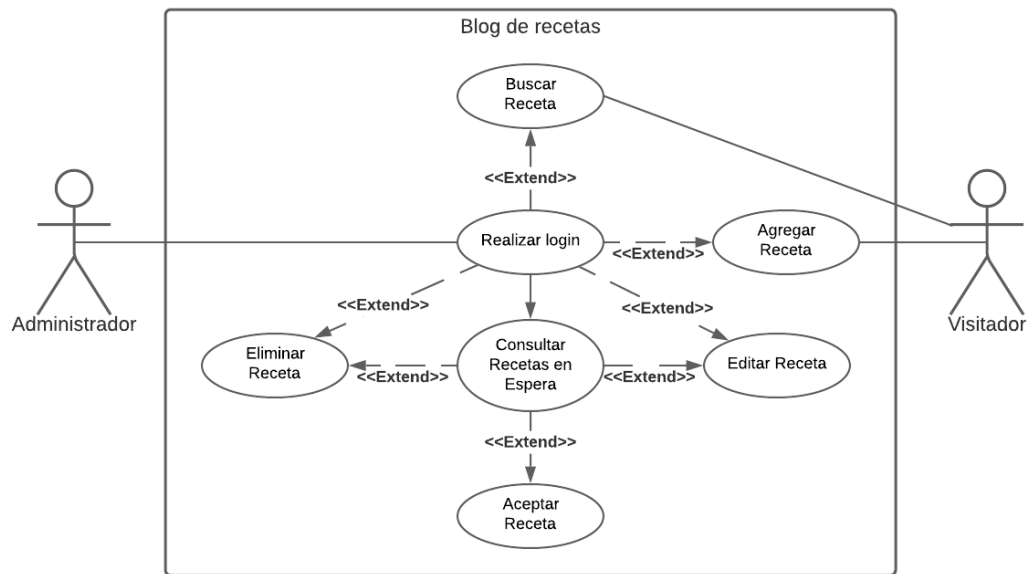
Blog de recetas

Buscar Receta

<<Extend>>

Administrador

Realizar login

<<Extend>>

Agregar Receta

Visitador

<<Extend>>

<<Extend>>

Eliminar Receta

<<Extend>>

Consultar Recetas en Espera

<<Extend>>

Editar Receta

<<Extend>>

Aceptar Receta